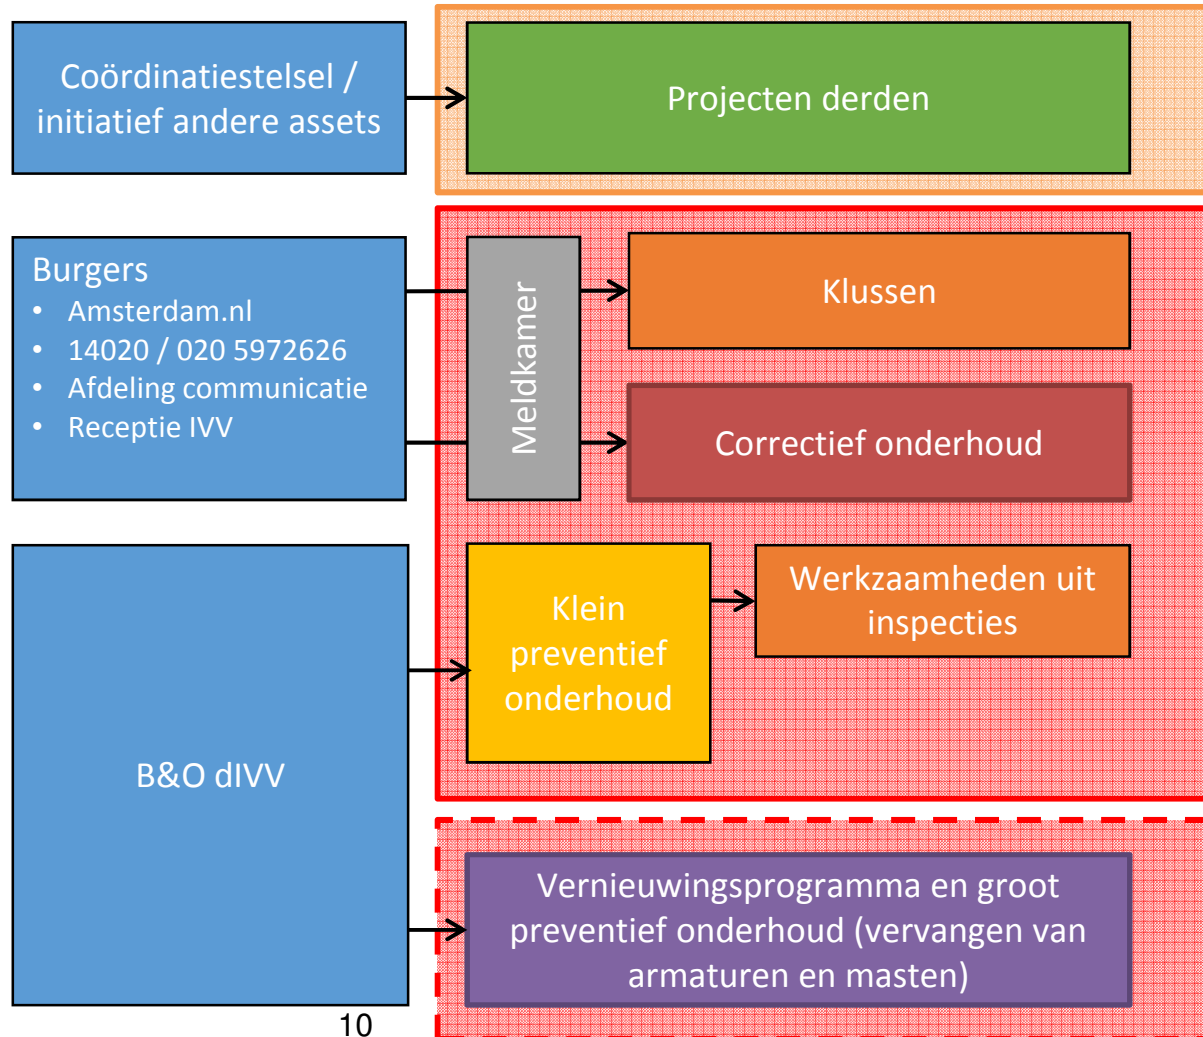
Coördinatiestelsel / initiatief andere assets

Projecten derden

Burgers
- Amsterdam.nl
- 14020 / 020 5972626
- Afdeling communicatie
- Receptie IVV

Meldkamer

Klussen

Correctief onderhoud

B&O dIVV

Klein preventief onderhoud

Werkzaamheden uit inspecties

Vernieuwingsprogramma en groot preventief onderhoud (vervangen van armaturen en masten)

10